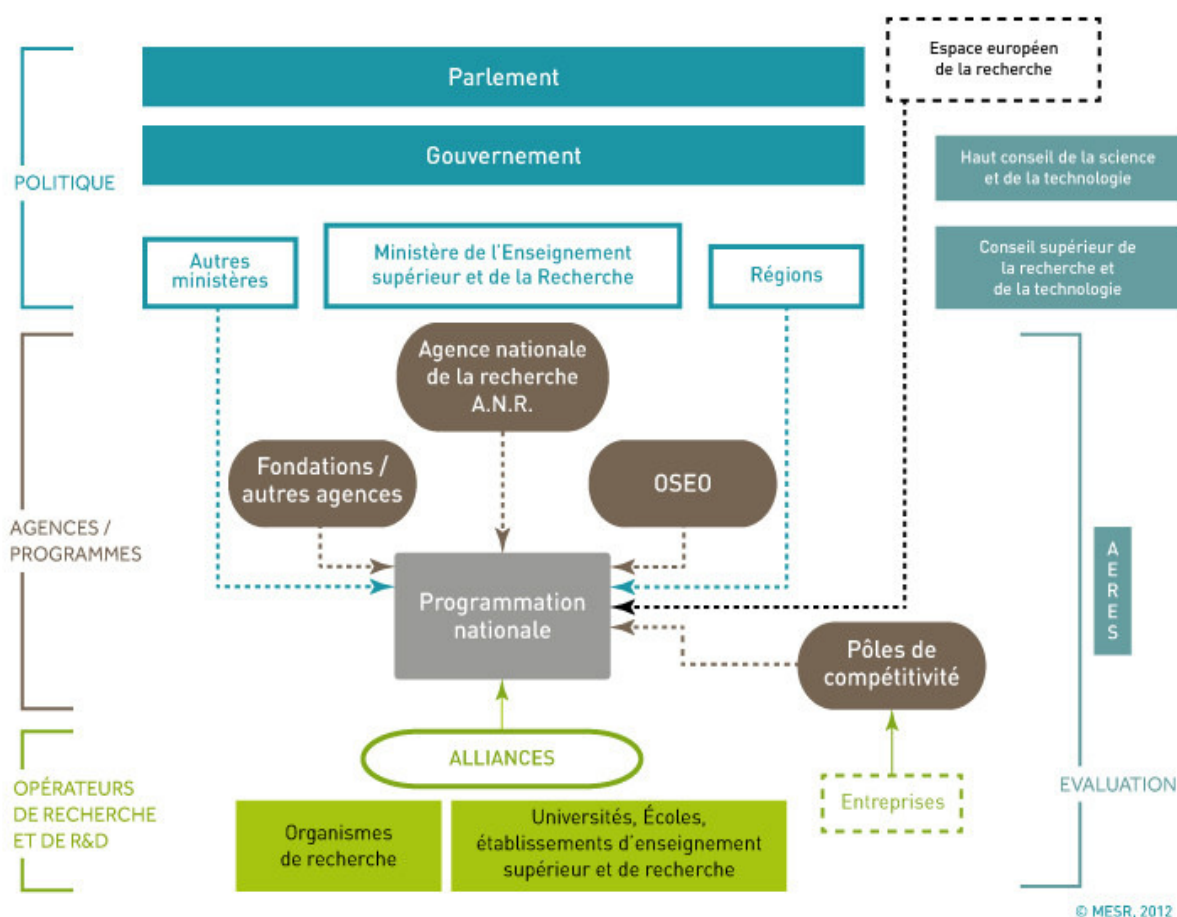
POLITIQUE

Parlement

Gouvernement

Espace européen de la recherche

Haut conseil de la science et de la technologie

Conseil supérieur de la recherche et de la technologie

Autres ministères

Ministère de l'Enseignement supérieur et de la Recherche

Régions

AGENCES / PROGRAMMES

Agence nationale de la recherche A.N.R.

Fondations / autres agences

OSEO

Programmation nationale

Pôles de compétitivité

A E R E S

OPÉRATEURS DE RECHERCHE ET DE R&D

ALLIANCES

Entreprises

Organismes de recherche

Universités, Écoles, établissements d'enseignement supérieur et de recherche

EVALUATION

© MESR. 2012